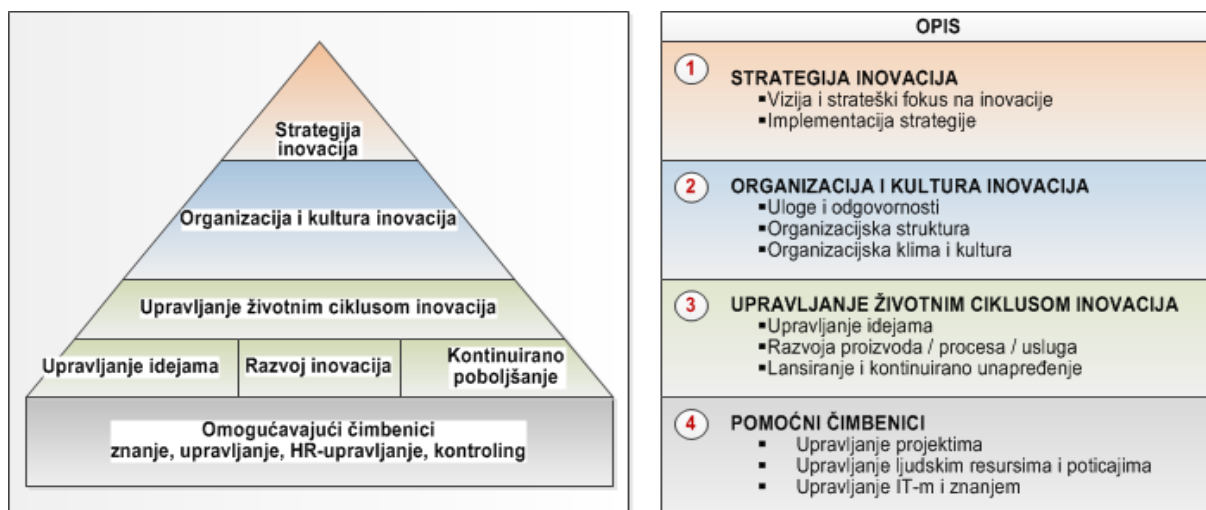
Strategija inovacija

Organizacija i kultura inovacija

Upravljanje životnim ciklusom inovacija

Upravljanje idejama

Razvoj inovacija

Kontinuirano poboljšanje

Omogućavajući čimbenici znanje, upravljanje, HR-upravljanje, kontroling

OPIS

1 STRATEGIJA INOVACIJA
▪Vizija i strateški fokus na inovacije
▪Implementacija strategije

2 ORGANIZACIJA I KULTURA INOVACIJA
▪Uloge i odgovornosti
▪Organizacijska struktura
▪Organizacijska klima i kultura

3 UPRAVLJANJE ŽIVOTNIM CIKLUSOM INOVACIJA
▪Upravljanje idejama
▪Razvoja proizvoda / procesa / usluga
▪Lansiranje i kontinuirano unapređenje

4 POMOĆNI ČIMBENICI
▪ Upravljanje projektima
▪ Upravljanje ljudskim resursima i poticajima
▪ Upravljanje IT-m i znanjem